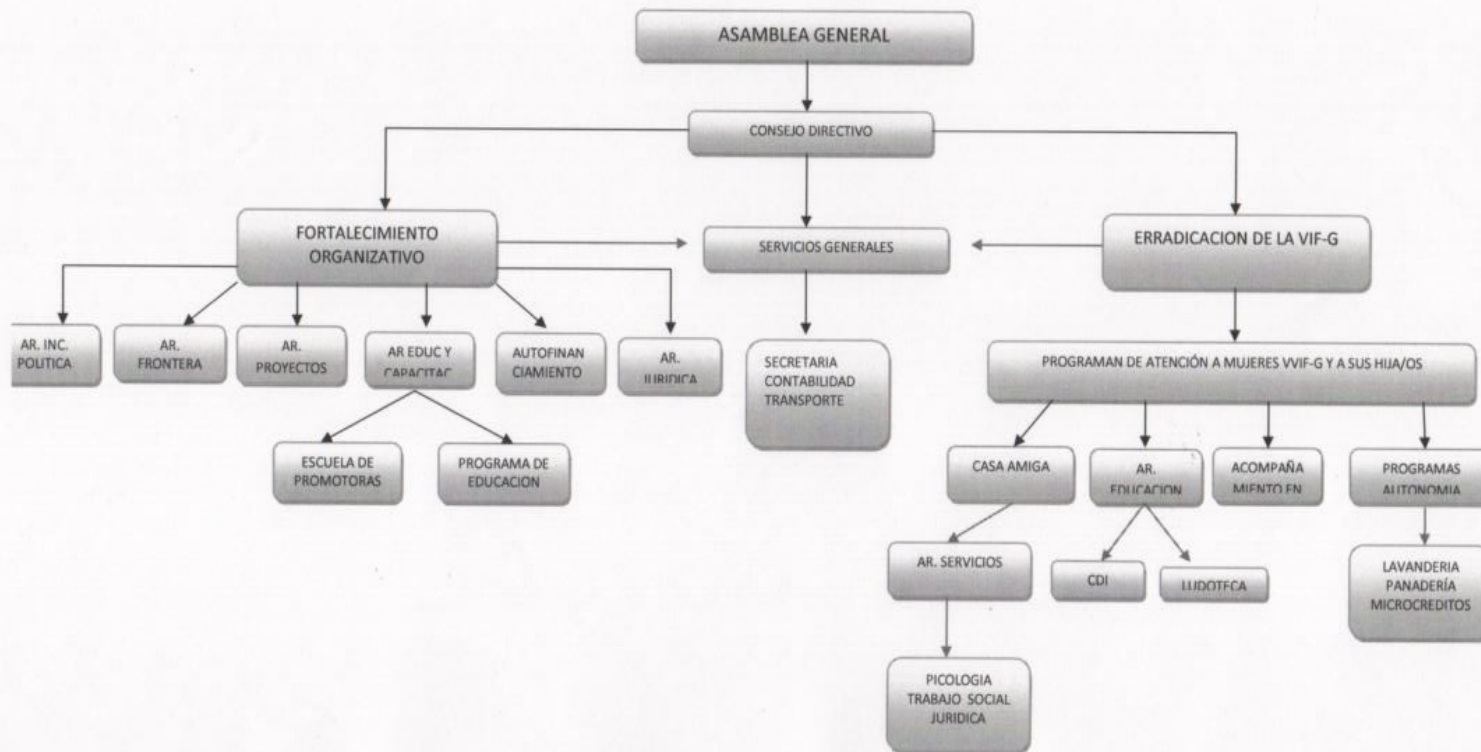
ASAMBLEA GENERAL

CONSEJO DIRECTIVO

FORTALECIMIENTO ORGANIZATIVO

SERVICIOS GENERALES

ERRADICACION DE LA VIF-G

AR. INC. POLITICA

AR. FRONTERA

AR. PROYECTOS

AR EDUC Y CAPACITAC

AUTOFINAN CIAMIENTO

AR. JURIDICA

SECRETARIA
CONTABILIDAD
TRANSPORTE

PROGRAMAN DE ATENCIÓN A MUJERES VVIF-G Y A SUS HIJA/OS

ESCUELA DE PROMOTORAS

PROGRAMA DE EDUCACION

CASA AMIGA

AR. EDUCACION

ACOMPAÑA MIENTO EN

PROGRAMAS AUTONOMIA

AR. SERVICIOS

CDI

LUDOTECA

LAVANDERIA
PANADERÍA
MICROCREDITOS

PICOLOGIA
TRABAJO SOCIAL
JURIDICA